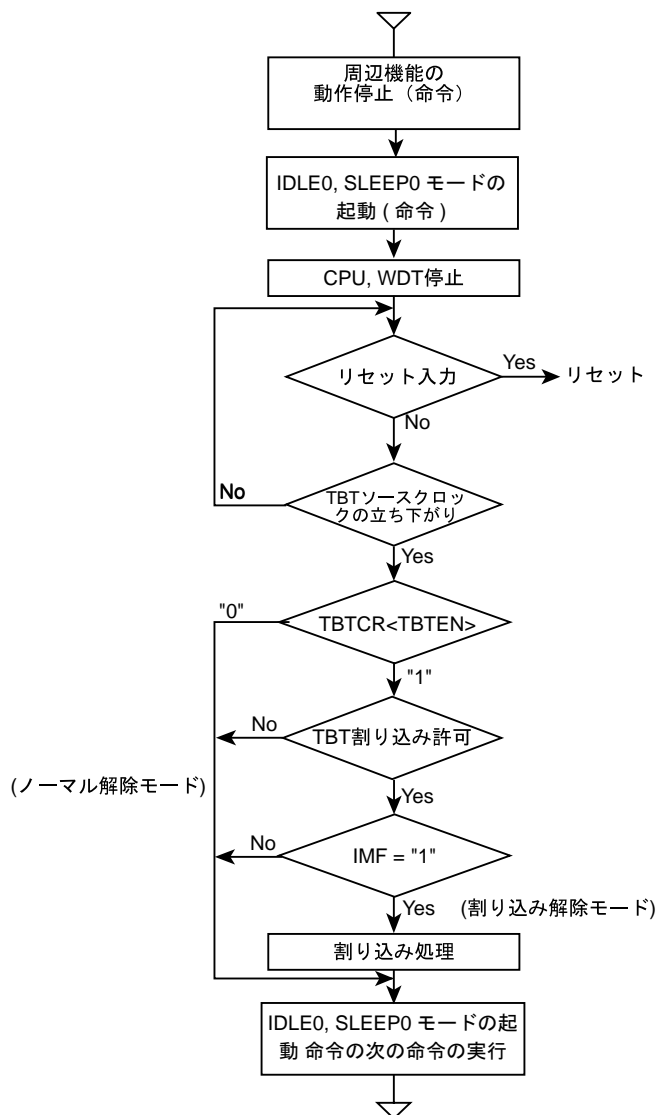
周辺機能の
動作停止（命令）

IDLE0, SLEEP0 モードの
起動 ( 命令 )

CPU, WDT停止

リセット入力

Yes

リセット

No

No

TBTソースクロックの立ち下がり

Yes

"0"

TBTCR<TBTEN>

"1"

No

TBT割り込み許可

(ノーマル解除モード)

Yes

No

IMF = "1"

Yes

(割り込み解除モード)

割り込み処理

IDLE0, SLEEP0 モードの起動 命令の次の命令の実行